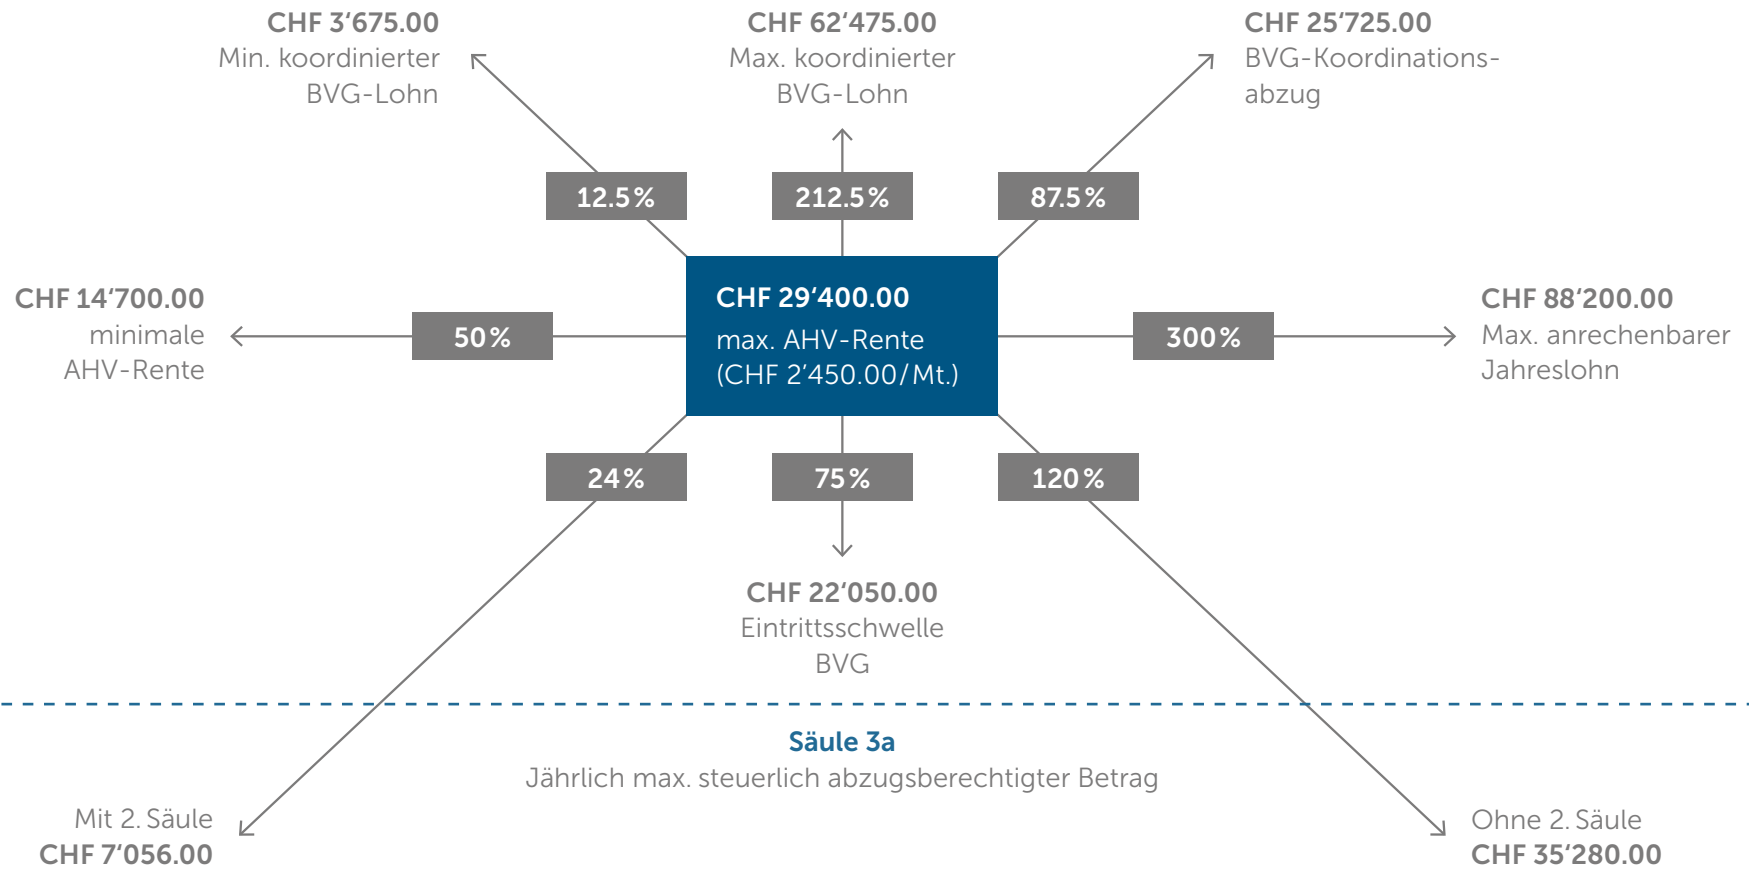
CHF 3'675.00
Min. koordinierter BVG-Lohn

CHF 62'475.00
Max. koordinierter BVG-Lohn

CHF 25'725.00
BVG-Koordinationsabzug

12.5%

212.5%

87.5%

CHF 14'700.00
minimale AHV-Rente

50%

CHF 29'400.00
max. AHV-Rente
(CHF 2'450.00/Mt.)

300%

CHF 88'200.00
Max. anrechenbarer Jahreslohn

24%

75%

120%

CHF 22'050.00
Eintrittsschwelle BVG

Säule 3a
Jährlich max. steuerlich abzugsberechtigter Betrag

Mit 2. Säule
CHF 7'056.00

Ohne 2. Säule
CHF 35'280.00